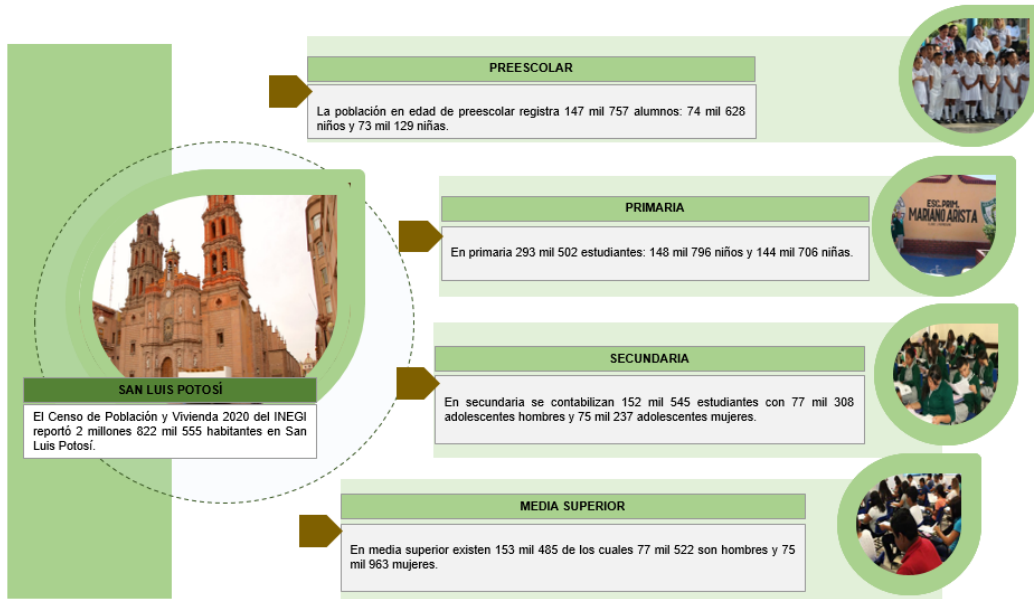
SAN LUIS POTOSÍ

El Censo de Población y Vivienda 2020 del INEGI reportó 2 millones 822 mil 555 habitantes en San Luis Potosí.

PREESCOLAR

La población en edad de preescolar registra 147 mil 757 alumnos: 74 mil 628 niños y 73 mil 129 niñas.

PRIMARIA

En primaria 293 mil 502 estudiantes: 148 mil 796 niños y 144 mil 706 niñas.

ESC. PRIM. MARIANO ARISTA

SECUNDARIA

En secundaria se contabilizan 152 mil 545 estudiantes con 77 mil 308 adolescentes hombres y 75 mil 237 adolescentes mujeres.

MEDIA SUPERIOR

En media superior existen 153 mil 485 de los cuales 77 mil 522 son hombres y 75 mil 963 mujeres.